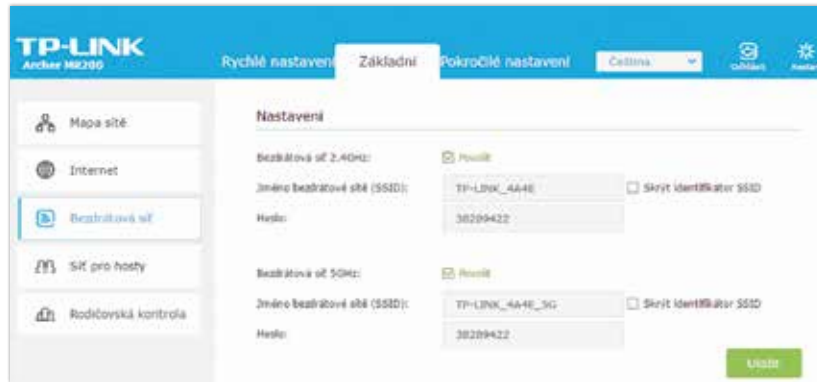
TP-LINK
Archer MR200

Rychlé nastavení
Základní
Pokročilé nastavení
Čeština
Odhlásit
Nastav

Mapa sítě
Internet
Bezdrátová síť
Síť pro hosty
Rodičovská kontrola

Nastavení

Bezdrátová síť 2.4GHz:
Povolit
Jméno bezdrátové sítě (SSID):
TP-LINK_4A4E
Skrýt identifikátor SSID
Heslo:
38289422

Bezdrátová síť 5GHz:
Povolit
Jméno bezdrátové sítě (SSID):
TP-LINK_4A4E_5G
Skrýt identifikátor SSID
Heslo:
38289422

Uložit